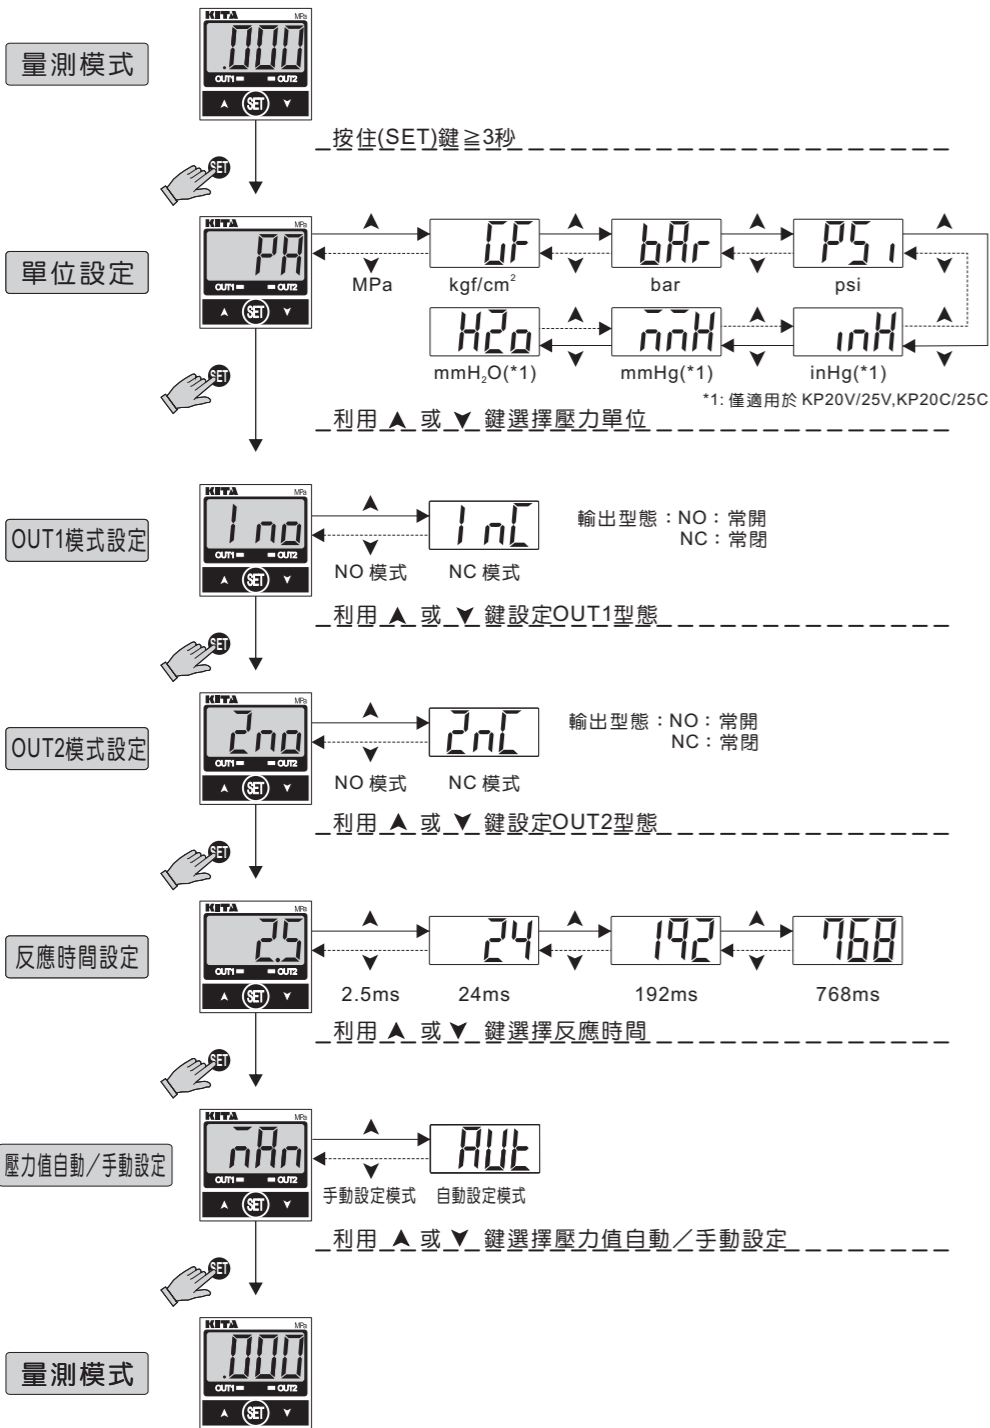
量測模式

KITA MPa
.000
OUT1 OUT2
SET

按住(SET)鍵≧3秒

單位設定

KITA MPa
PA
OUT1 OUT2
SET

MPa
GF
kgf/cm$^2$
bAr
bar
PSi
psi
H2o
mmH$_2$O(*1)
mmH
mmHg(*1)
inH
inHg(*1)
*1: 僅適用於 KP20V/25V,KP20C/25C

利用 ▲ 或 ▼ 鍵選擇壓力單位

OUT1模式設定

KITA MPa
1no
OUT1 OUT2
SET

1nC
NO 模式
NC 模式
輸出型態：NO：常開
NC：常閉

利用 ▲ 或 ▼ 鍵設定OUT1型態

OUT2模式設定

KITA MPa
2no
OUT1 OUT2
SET

2nC
NO 模式
NC 模式
輸出型態：NO：常開
NC：常閉

利用 ▲ 或 ▼ 鍵設定OUT2型態

反應時間設定

KITA MPa
2.5
OUT1 OUT2
SET

24
192
768
2.5ms
24ms
192ms
768ms

利用 ▲ 或 ▼ 鍵選擇反應時間

壓力值自動/手動設定

KITA MPa
nAn
OUT1 OUT2
SET

AUt
手動設定模式
自動設定模式

利用 ▲ 或 ▼ 鍵選擇壓力值自動／手動設定

量測模式

KITA MPa
.000
OUT1 OUT2
SET